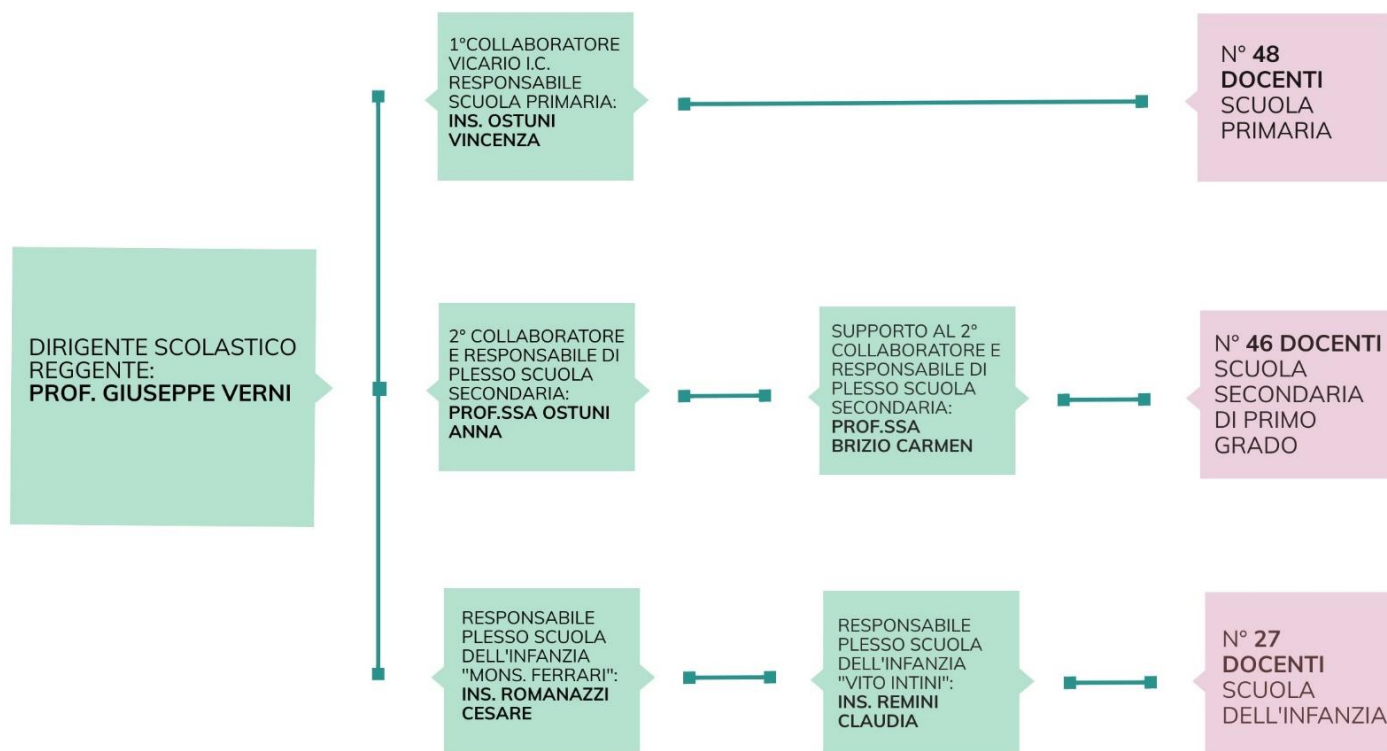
DIRIGENTE SCOLASTICO REGGENTE:
**PROF. GIUSEPPE VERNI**

1°COLLABORATORE VICARIO I.C. RESPONSABILE SCUOLA PRIMARIA:
**INS. OSTUNI VINCENZA**

N° **48 DOCENTI** SCUOLA PRIMARIA

2° COLLABORATORE E RESPONSABILE DI PLESSO SCUOLA SECONDARIA:
**PROF.SSA OSTUNI ANNA**

SUPPORTO AL 2° COLLABORATORE E RESPONSABILE DI PLESSO SCUOLA SECONDARIA:
**PROF.SSA BRIZIO CARMEN**

N° **46 DOCENTI** SCUOLA SECONDARIA DI PRIMO GRADO

RESPONSABILE PLESSO SCUOLA DELL'INFANZIA "MONS. FERRARI":
**INS. ROMANAZZI CESARE**

RESPONSABILE PLESSO SCUOLA DELL'INFANZIA "VITO INTINI":
**INS. REMINI CLAUDIA**

N° **27 DOCENTI** SCUOLA DELL'INFANZIA